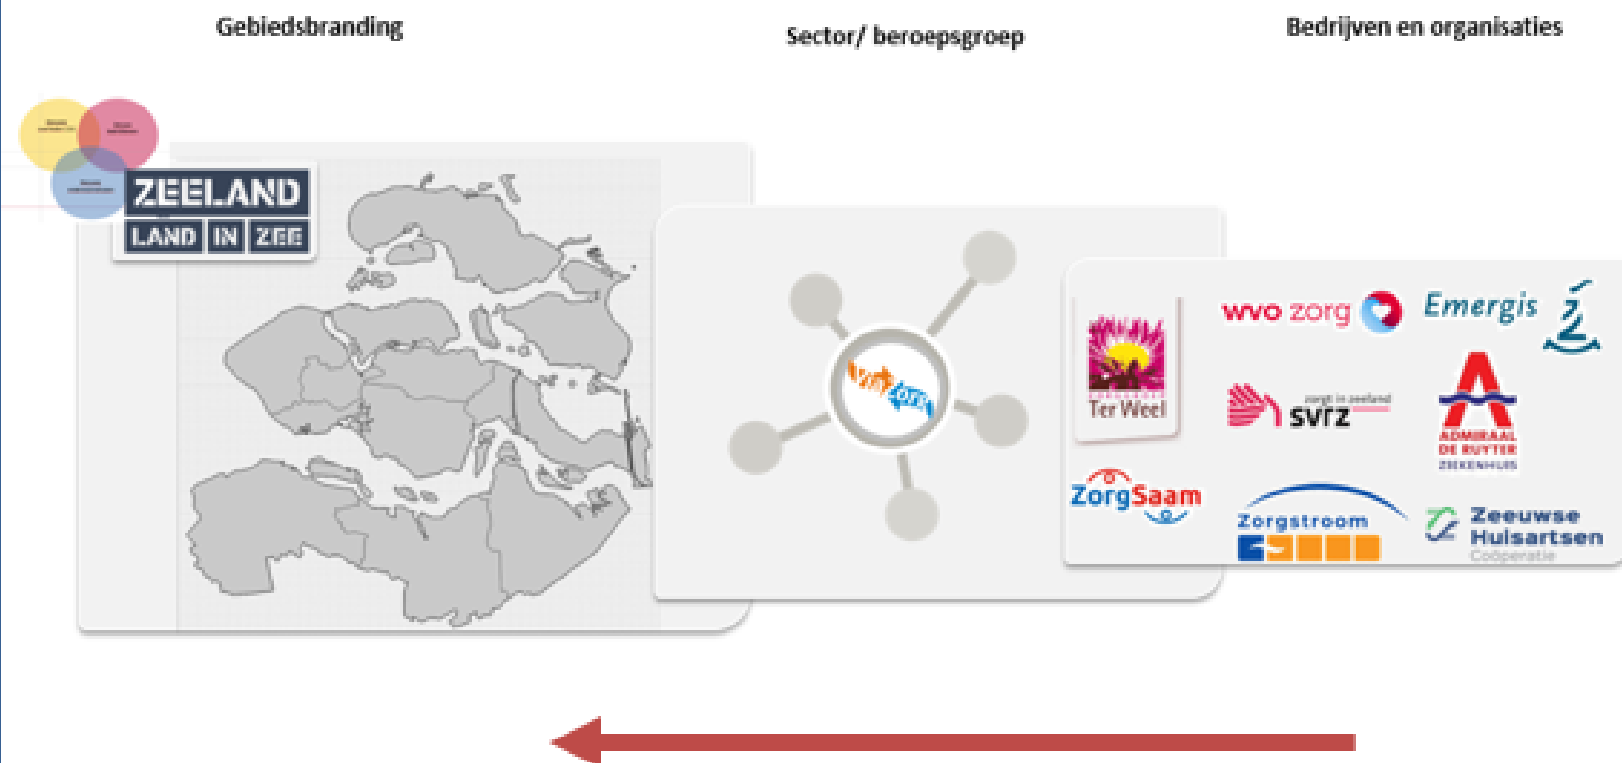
Gebiedsbranding

Sector/ beroepsgroep

Bedrijven en organisaties

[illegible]

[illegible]

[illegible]

ZEELAND
LAND IN ZEE

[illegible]

Ter Weel

wvo zorg

Emergis

zorg in zeeland
svrz

ADMIRAAL DE RUYTER ZIEKENHUIS

ZorgSaam

Zorgstroom

Zeeuwse Huisartsen Coöperatie